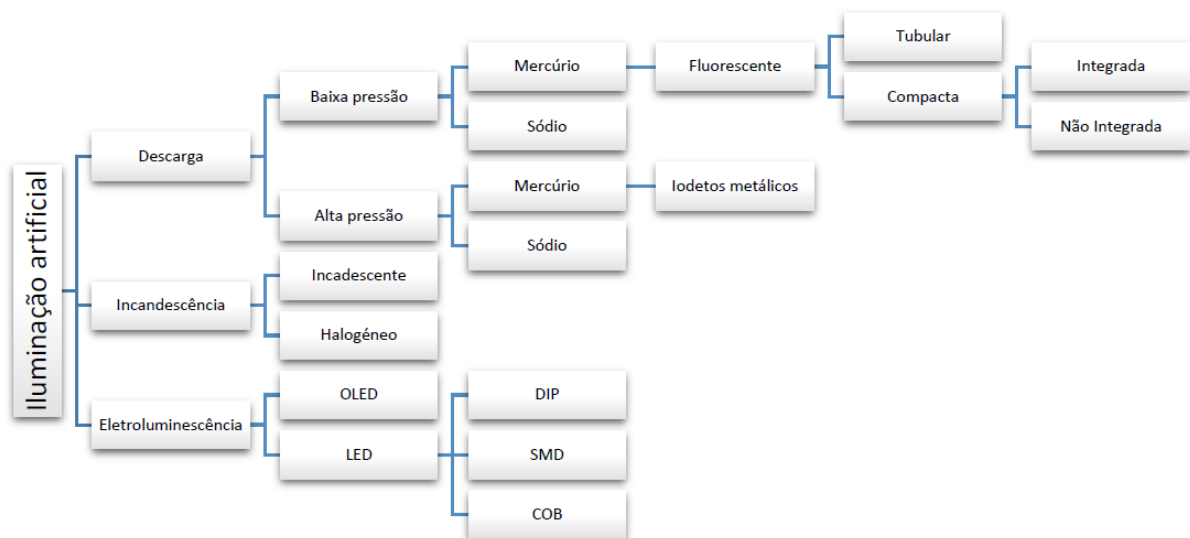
Iluminação artificial

Descarga
Baixa pressão
Mercúrio
Fluorescente
Tubular
Compacta
Integrada
Não Integrada
Sódio
Alta pressão
Mercúrio
Iodetos metálicos
Sódio

Incandescência
Incadescente
Halogéneo

Eletroluminescência
OLED
LED
DIP
SMD
COB